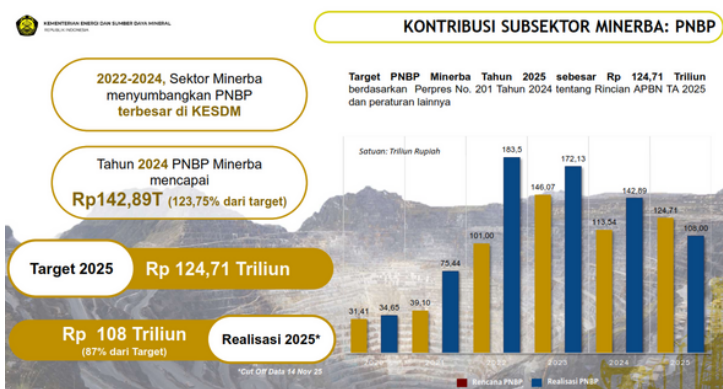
KEMENTERIAN ENERGI DAN SUMBER DAYA MINERAL
REPUBLIK INDONESIA

KONTRIBUSI SUBSEKTOR MINERBA: PNBP

2022-2024, Sektor Minerba menyumbangkan PNBP terbesar di KESDM

Tahun 2024 PNBP Minerba mencapai
Rp142,89T (123,75% dari target)

Target 2025 Rp 124,71 Triliun

Rp 108 Triliun (87% dari Target) Realisasi 2025*

*Cut Off Data 14 Nov 25

Target PNBP Minerba Tahun 2025 sebesar Rp 124,71 Triliun berdasarkan Perpres No. 201 Tahun 2024 tentang Rincian APBN TA 2025 dan peraturan lainnya

Satuan: Triliun Rupiah

31,41
34,65
39,10
75,44
101,00
183,5
146,07
172,13
113,54
142,89
124,71
108,00

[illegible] 2023 2024 2025

Rencana PNBP Realisasi PNBP